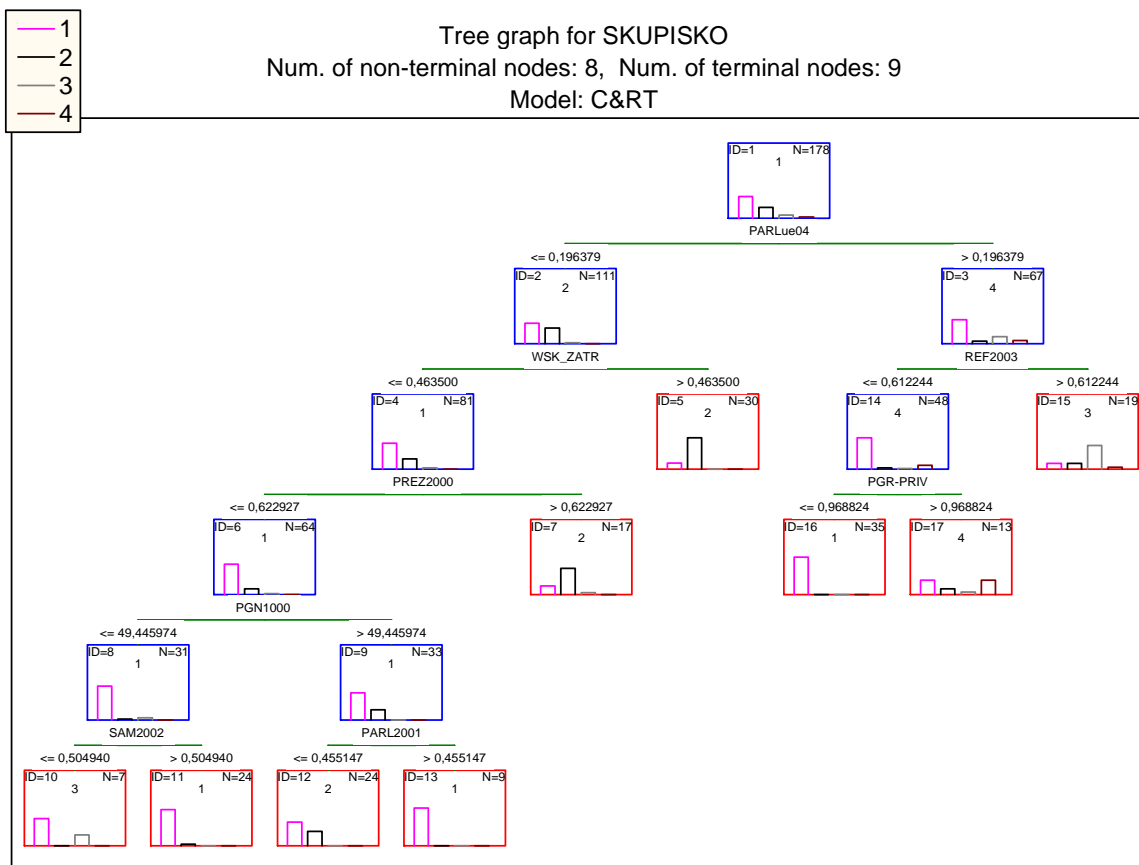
1
2
3
4

Tree graph for SKUPISKO
Num. of non-terminal nodes: 8, Num. of terminal nodes: 9
Model: C&RT

ID=1 N=178
1
PARLue04

<= 0,196379
ID=2 N=111
2
WSK_ZATR

> 0,196379
ID=3 N=67
4
REF2003

<= 0,463500
ID=4 N=81
1
PREZ2000

> 0,463500
ID=5 N=30
2

<= 0,612244
ID=14 N=48
4
PGR-PRIV

> 0,612244
ID=15 N=19
3

<= 0,622927
ID=6 N=64
1
PGN1000

> 0,622927
ID=7 N=17
2

<= 0,968824
ID=16 N=35
1

> 0,968824
ID=17 N=13
4

<= 49,445974
ID=8 N=31
1
SAM2002

> 49,445974
ID=9 N=33
1
PARL2001

<= 0,504940
ID=10 N=7
3

> 0,504940
ID=11 N=24
1

<= 0,455147
ID=12 N=24
2

> 0,455147
ID=13 N=9
1